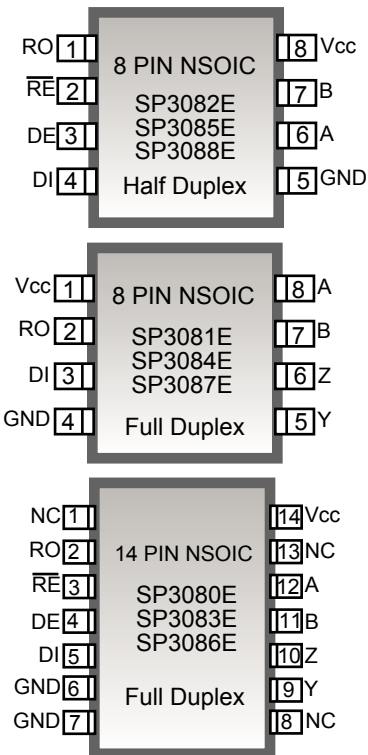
RO 1
$\overline{RE}$ 2
DE 3
DI 4

8 PIN NSOIC

SP3082E
SP3085E
SP3088E

Half Duplex

8 Vcc
7 B
6 A
5 GND

Vcc 1
RO 2
DI 3
GND 4

8 PIN NSOIC

SP3081E
SP3084E
SP3087E

Full Duplex

8 A
7 B
6 Z
5 Y

NC 1
RO 2
$\overline{RE}$ 3
DE 4
DI 5
GND 6
GND 7

14 PIN NSOIC

SP3080E
SP3083E
SP3086E

Full Duplex

14 Vcc
13 NC
12 A
11 B
10 Z
9 Y
8 NC